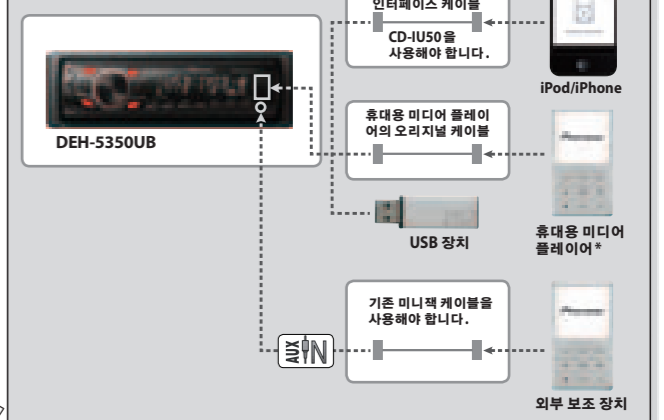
인터페이스 케이블

CD-IU50을 사용해야 합니다.

iPod/iPhone

DEH-5350UB

휴대용 미디어 플레이어의 오리지널 케이블

Pioneer

USB 장치

휴대용 미디어 플레이어*

기존 미니잭 케이블을 사용해야 합니다.

AUX IN

Pioneer

외부 보조 장치